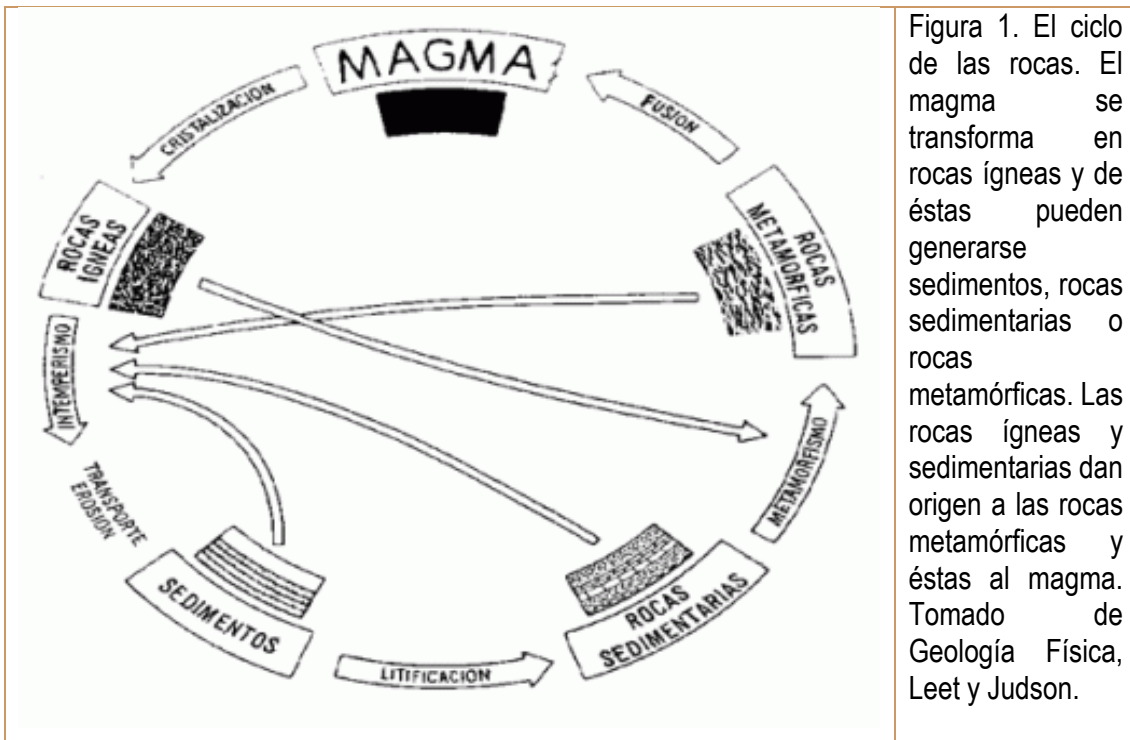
MAGMA

CRISTALIZACION

FUSION

ROCAS IGNEAS

ROCAS METAMORFICAS

INTEMPERISMO

TRANSPORTE EROSION

METAMORFISMO

SEDIMENTOS

ROCAS SEDIMENTARIAS

LITIFICACION

Figura 1. El ciclo de las rocas. El magma se transforma en rocas ígneas y de éstas pueden generarse sedimentos, rocas sedimentarias o rocas metamórficas. Las rocas ígneas y sedimentarias dan origen a las rocas metamórficas y éstas al magma. Tomado de Geología Física, Leet y Judson.